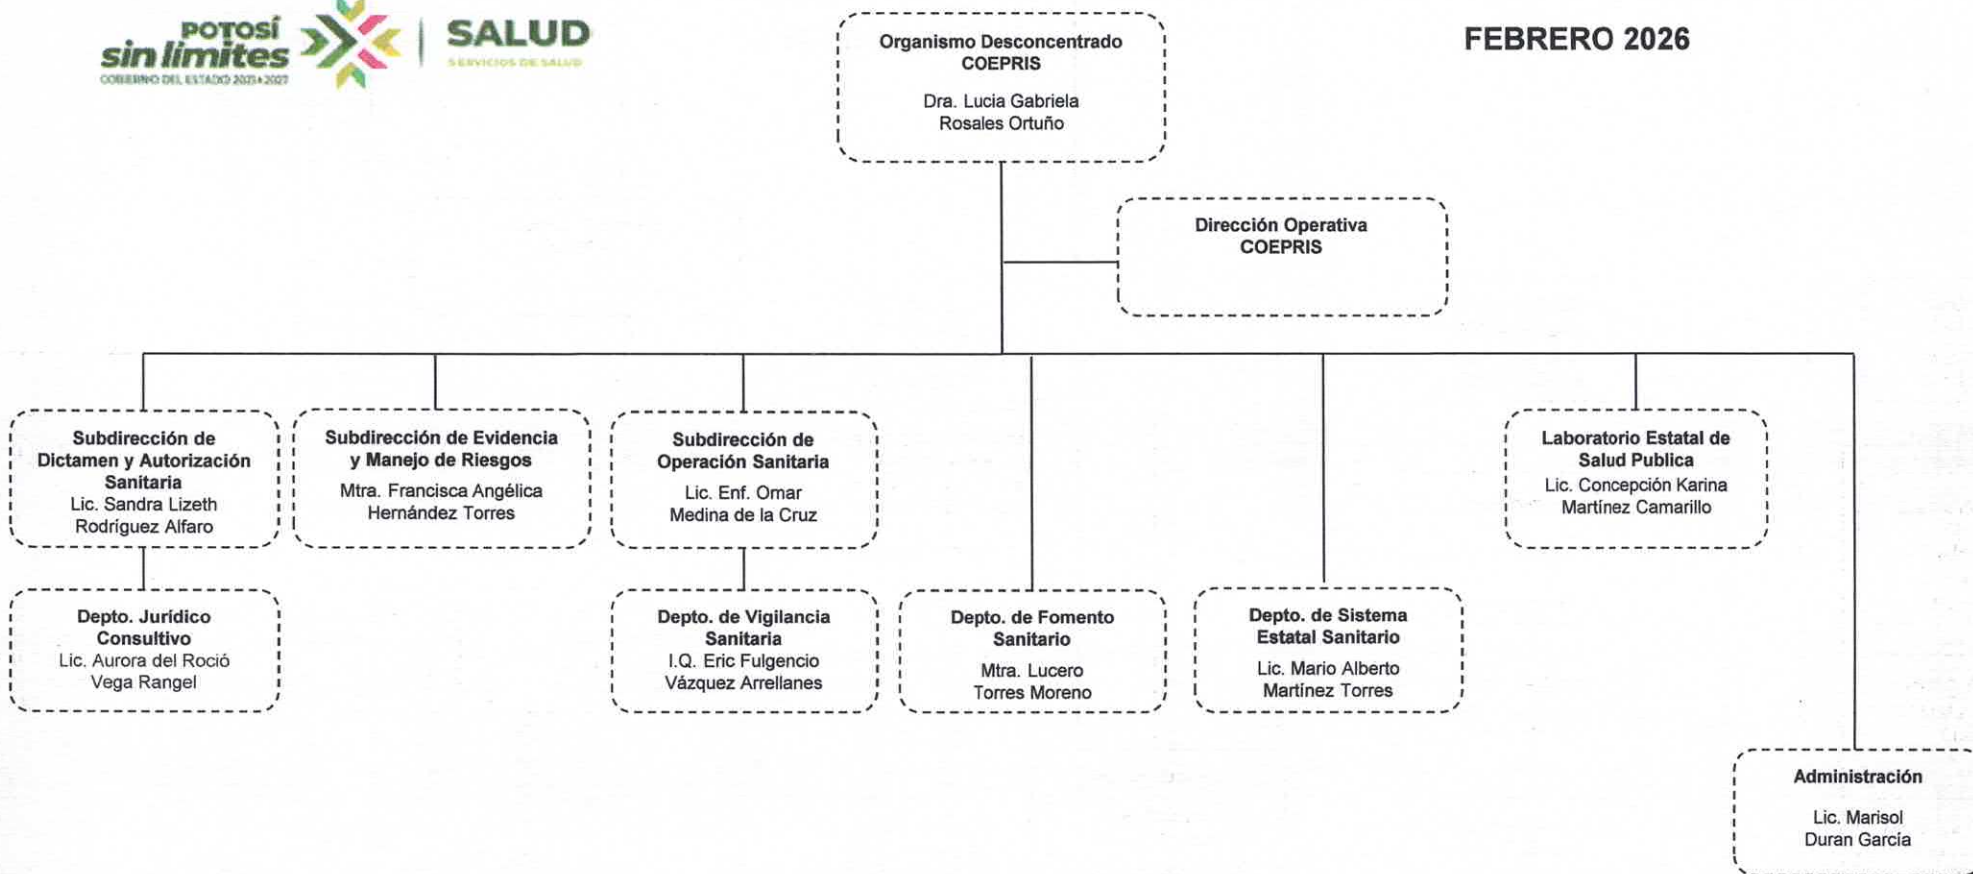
POTOSÍ sin límites
GOBIERNO DEL ESTADO 2021-2027

SALUD
SERVICIOS DE SALUD

FEBRERO 2026

Organismo Desconcentrado
COEPRIS
Dra. Lucia Gabriela
Rosales Ortuño

Dirección Operativa
COEPRIS

Subdirección de Dictamen y Autorización Sanitaria
Lic. Sandra Lizeth Rodríguez Alfaro

Subdirección de Evidencia y Manejo de Riesgos
Mtra. Francisca Angélica Hernández Torres

Subdirección de Operación Sanitaria
Lic. Enf. Omar Medina de la Cruz

Laboratorio Estatal de Salud Publica
Lic. Concepción Karina Martínez Camarillo

Depto. Jurídico Consultivo
Lic. Aurora del Roció Vega Rangel

Depto. de Vigilancia Sanitaria
I.Q. Eric Fulgencio Vázquez Arrellanes

Depto. de Fomento Sanitario
Mtra. Lucero Torres Moreno

Depto. de Sistema Estatal Sanitario
Lic. Mario Alberto Martínez Torres

Administración
Lic. Marisol Duran García